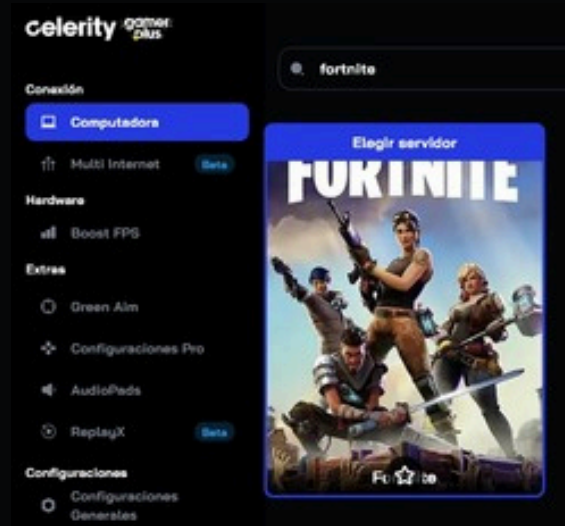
celerity gamer plus

Conexión

Computadora

Multi Internet Beta

Hardware

Boost FPS

Extras

Green Aim

Configuraciones Pro

AudioPads

ReplayX Beta

Configuraciones

Configuraciones Generales

fortnite

Elegir servidor

FORTNITE

Fo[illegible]ite